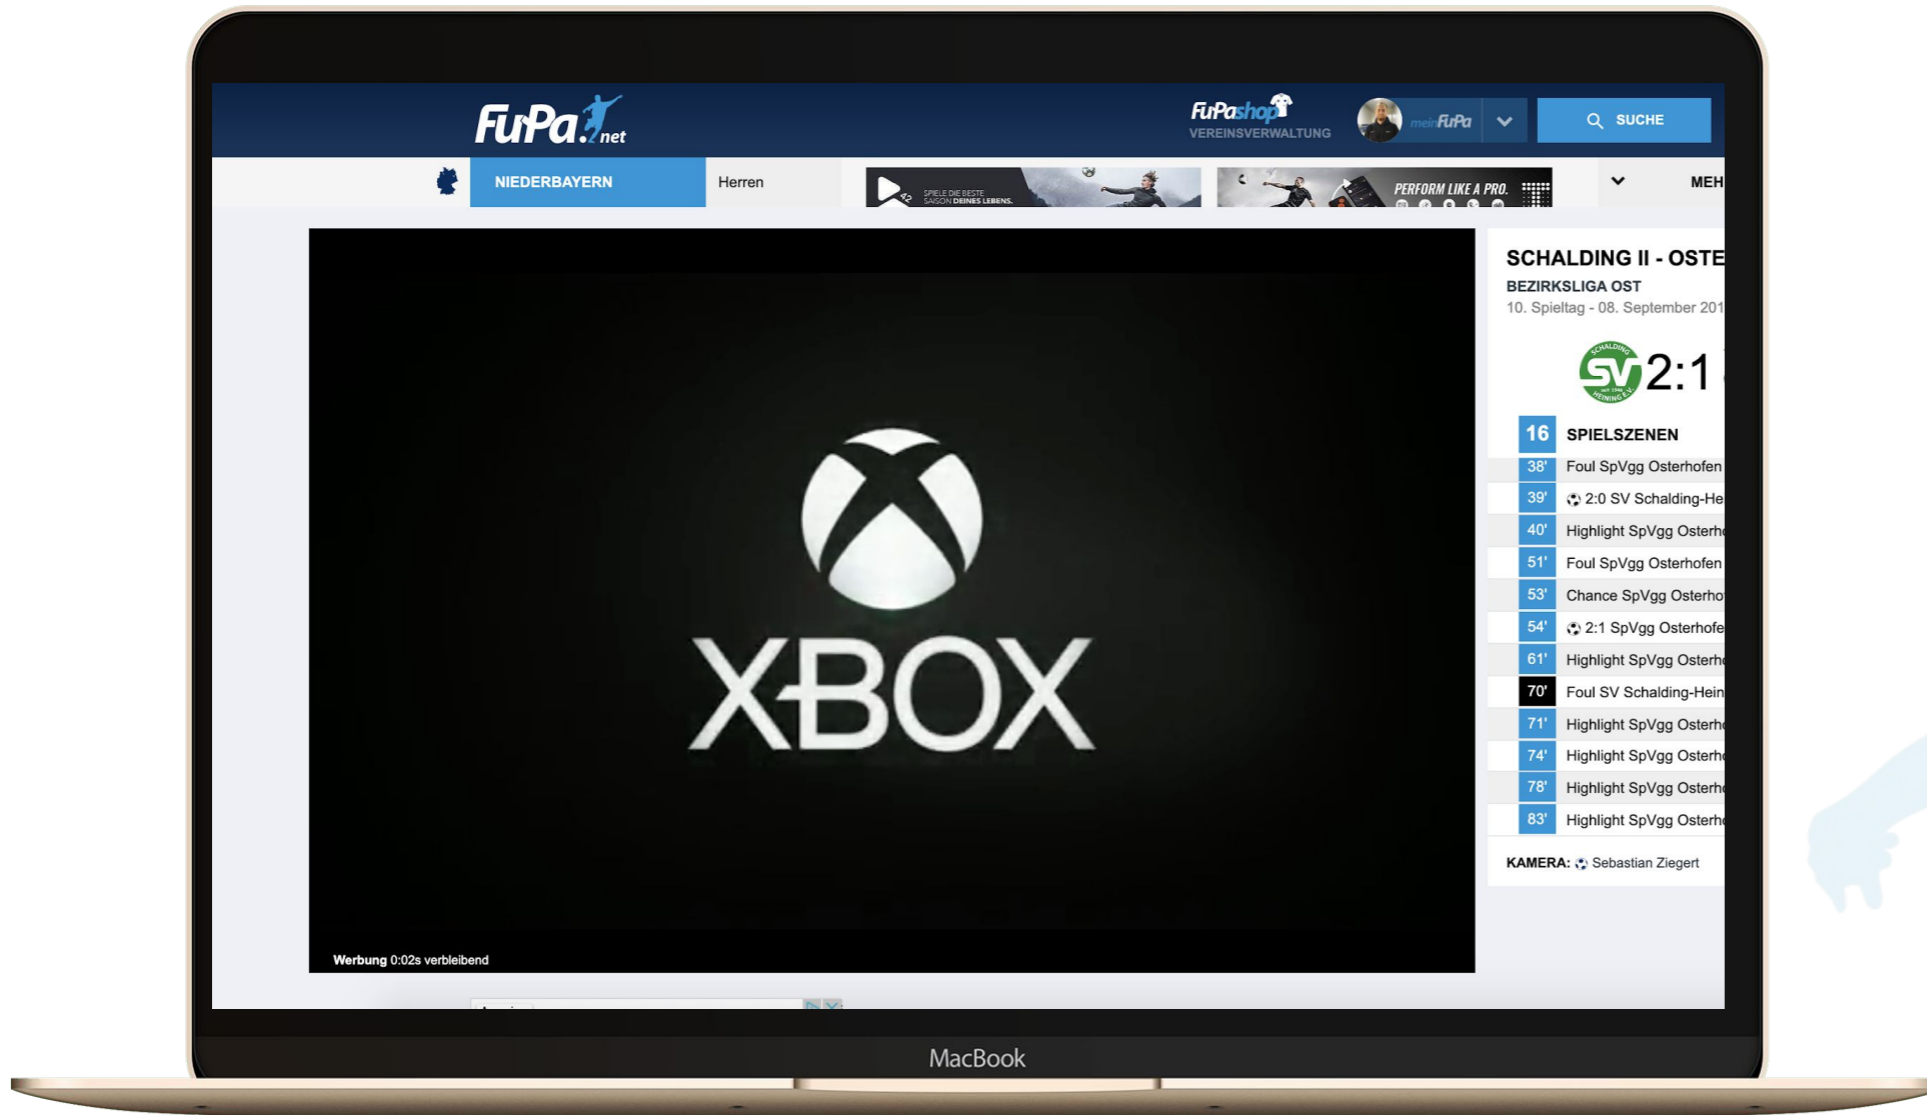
FuPa.net

FuPashop VEREINSVERWALTUNG

meinFuPa

SUCHE

NIEDERBAYERN

Herren

SPIELE DIE BESTE SAISON DEINES LEBENS.

PERFORM LIKE A PRO.

MEH

XBOX

Werbung 0:02s verbleibend

SCHALDING II - OSTE

BEZIRKSLIGA OST

10. Spieltag - 08. September 201

2:1

16 SPIELSZENEN

38' Foul SpVgg Osterhofen

39' 2:0 SV Schalding-He

40' Highlight SpVgg Osterh

51' Foul SpVgg Osterhofen

53' Chance SpVgg Osterho

54' 2:1 SpVgg Osterhofe

61' Highlight SpVgg Osterh

70' Foul SV Schalding-Hein

71' Highlight SpVgg Osterh

74' Highlight SpVgg Osterh

78' Highlight SpVgg Osterh

83' Highlight SpVgg Osterh

KAMERA: Sebastian Ziegert

MacBook